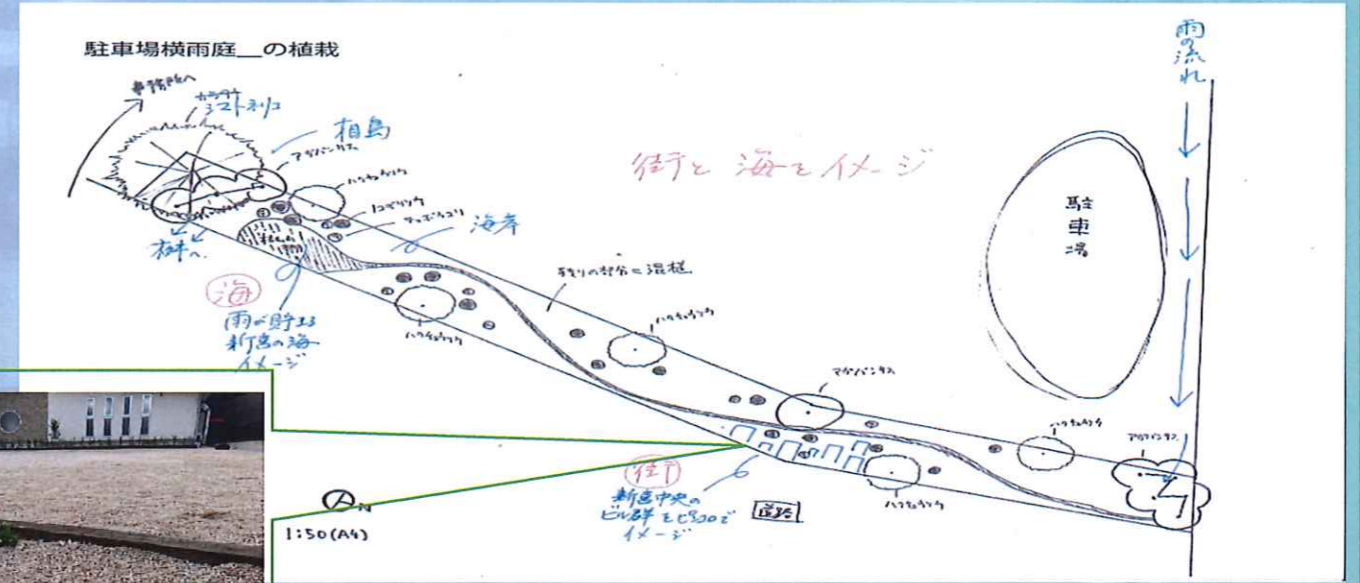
駐車場横雨庭＿の植栽

事務所へ

カツラ
ヨコトネリコ

粕島

アガパンサス

ハクチョウゲ

ヒメツルソバ

ツワブキ

ヤブラン

海岸

街と海をイメージ

駐車場

雨の流れ

桝へ

海
雨が貯まる
新潟の海
イメージ

ハクチョウゲ

砂利の部分に混植

ハクチョウゲ

アガパンサス

ハクチョウゲ

アガパンサス

ハクチョウゲ

街
新潟中央の
ビル群を空間で
イメージ

道路

1:50 (A4)

N